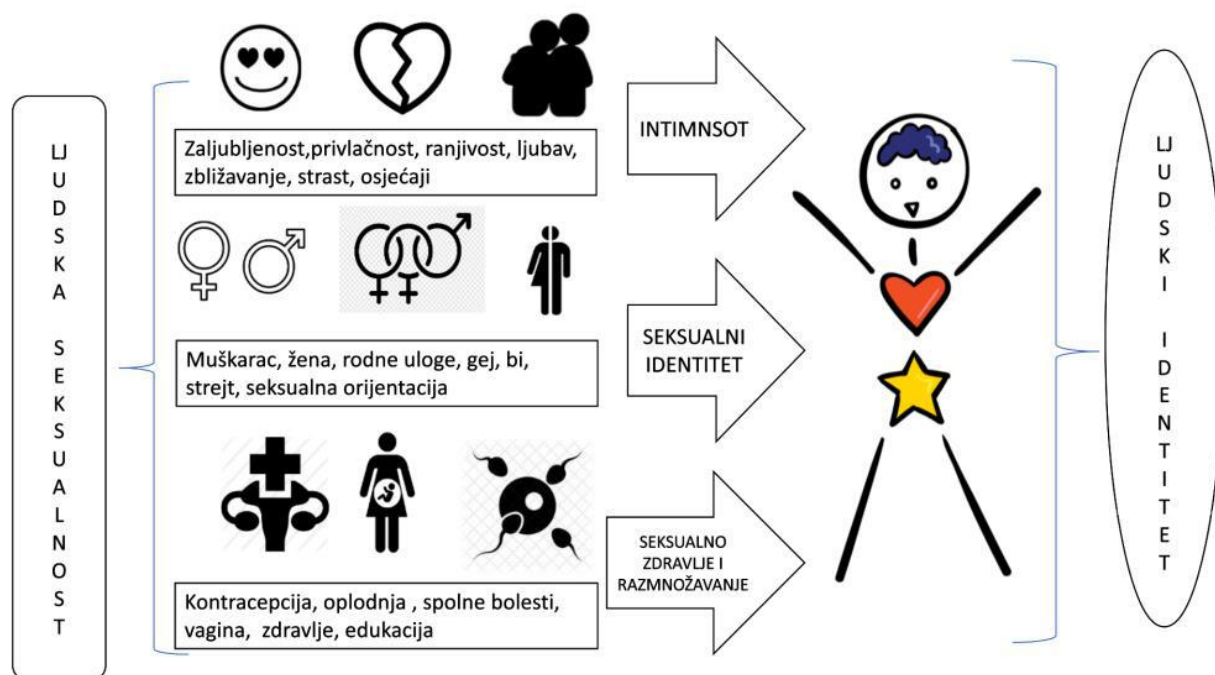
LJ
U
D
S
K
A

S
E
K
S
U
A
L
N
O
S
T

Zaljubljenost,privlačnost, ranjivost, ljubav, zbližavanje, strast, osjećaji

INTIMNSOT

Muškarac, žena, rodne uloge, gej, bi, strejt, seksualna orijentacija

SEKSUALNI IDENTITET

Kontracepcija, oplodnja , spolne bolesti, vagina, zdravlje, edukacija

SEKSUALNO ZDRAVLJE I RAZMNOŽAVANJE

LJ
U
D
S
K
I

I
D
E
N
T
I
T
E
T